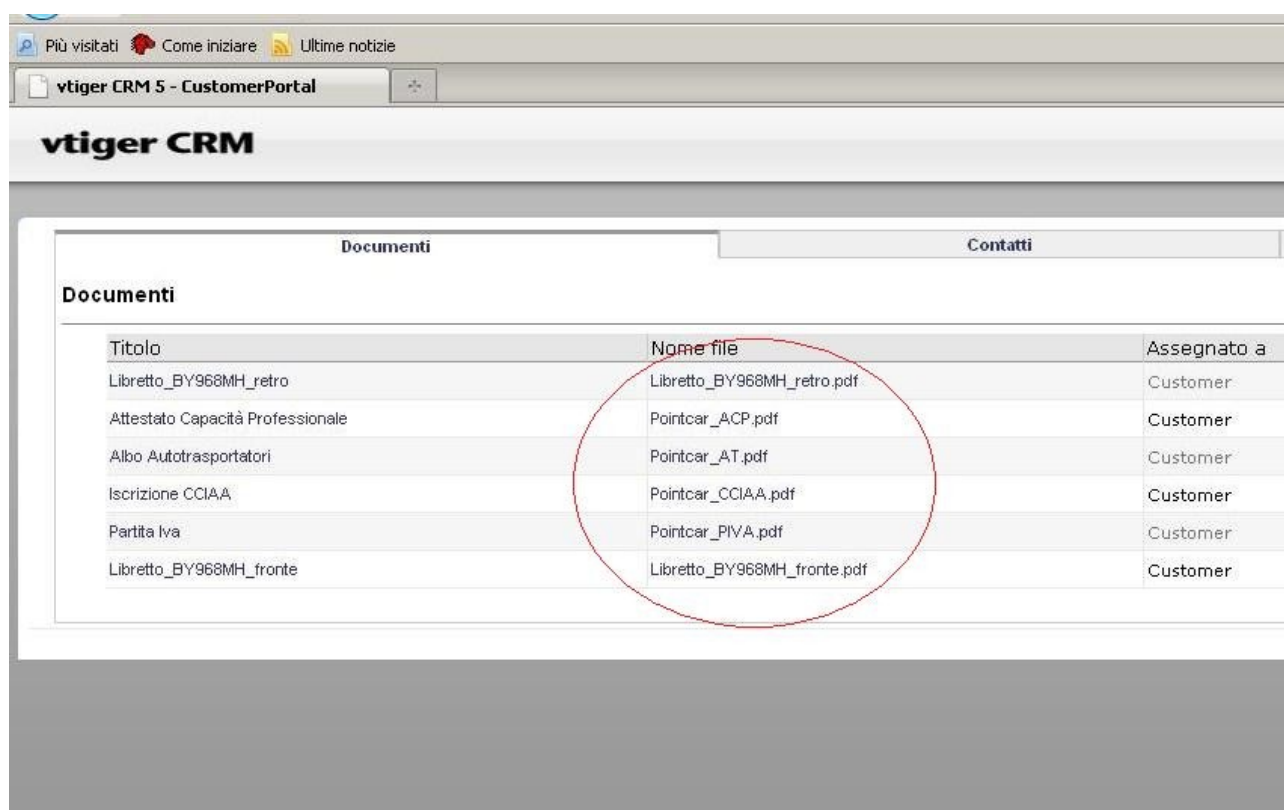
Più visitati Come iniziare Ultime notizie

vtiger CRM 5 - CustomerPortal

vtiger CRM

Documenti | Contatti

Documenti

| Titolo | Nome file | Assegnato a |
|---|---|---|
| Libretto_BY968MH_retro | Libretto_BY968MH_retro.pdf | Customer |
| Attestato Capacità Professionale | Pointcar_ACP.pdf | Customer |
| Albo Autotrasportatori | Pointcar_AT.pdf | Customer |
| Iscrizione CCIAA | Pointcar_CCIAA.pdf | Customer |
| Partita Iva | Pointcar_PIVA.pdf | Customer |
| Libretto_BY968MH_fronte | Libretto_BY968MH_fronte.pdf | Customer |